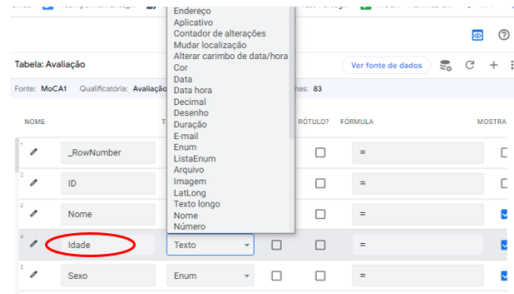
Tabela: Avaliação

Fonte: MoCA1 Qualificatória: Avaliação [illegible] nhas: 83

Ver fonte de dados

NOME
T
RÓTULO?
FÓRMULA
MOSTRA

Endereço
Aplicativo
Contador de alterações
Mudar localização
Alterar carimbo de data/hora
Cor
Data
Data hora
Decimal
Desenho
Duração
E-mail
Enum
ListaEnum
Arquivo
Imagem
LatLong
Texto longo
Nome
Número

1 _RowNumber =
2 ID =
3 Nome =
4 Idade Texto =
5 Sexo Enum =